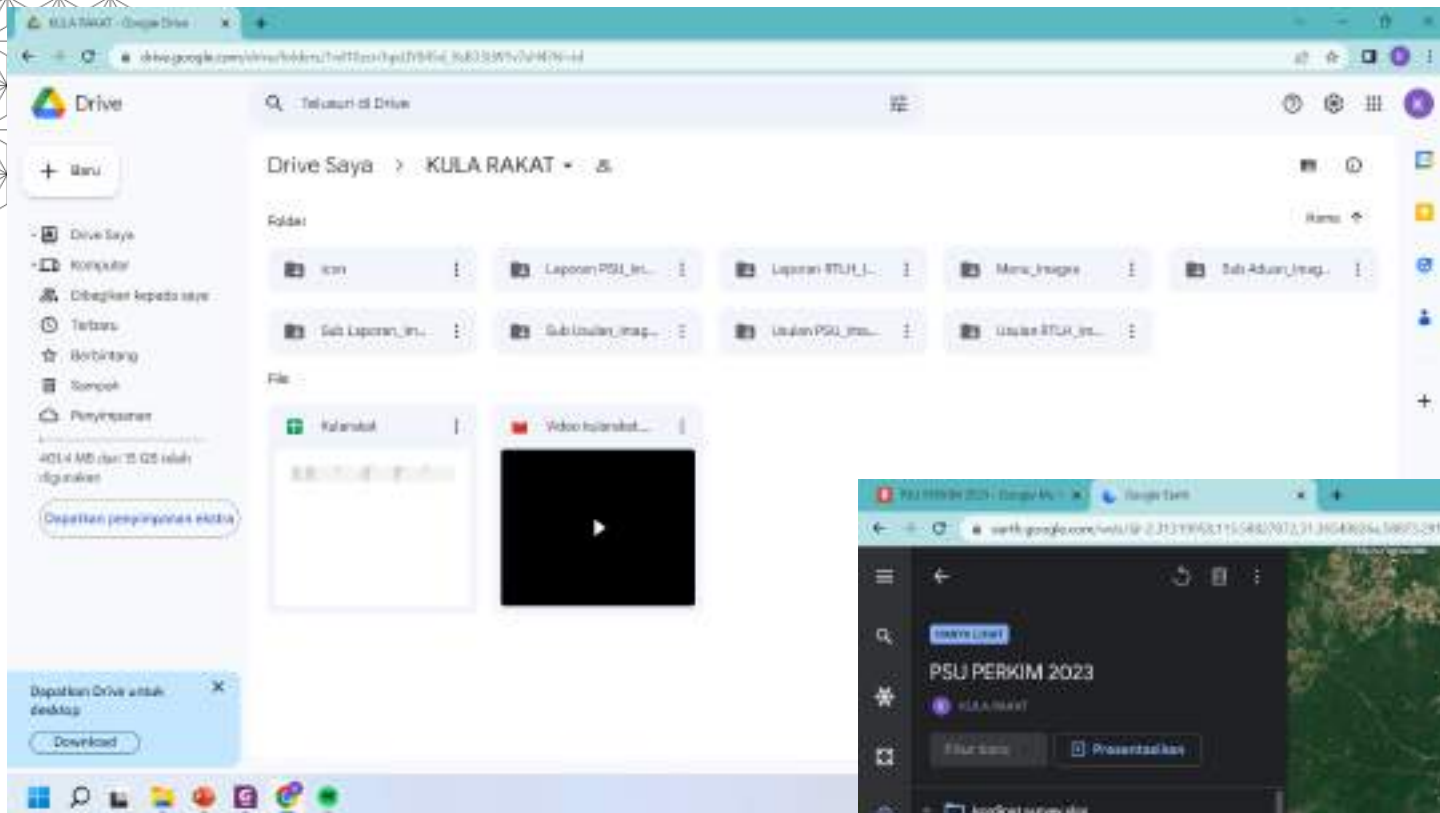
KULA RAKAT - Google Drive

drive.google.com/drive/folders/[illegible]

Drive

Telusuri di Drive

K

Baru

Drive Saya

Komputer

Dibagikan kepada saya

Terbaru

Berbintang

Sampah

Penyimpanan

401,4 MB dari 15 GB telah digunakan

Dapatkan penyimpanan ekstra

Dapatkan Drive untuk desktop

Download

Drive Saya > KULA RAKAT

Folder

Nama

icon

Laporan PSU_Im...

Laporan RTLH_I...

Menu_Images

Sub Aduan_Imag...

Sub Laporan_Im...

Sub Usulan_Imag...

Usulan PSU_Ima...

Usulan RTLH_Im...

File

Kularakat

Video kularakat...

PSU PERKIM 2023 - Google Ma... Google Earth

earth.google.com/web/@-2.313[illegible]

HANYA LIHAT

PSU PERKIM 2023

KULA RAKAT

Filter item

Presentasikan

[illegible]